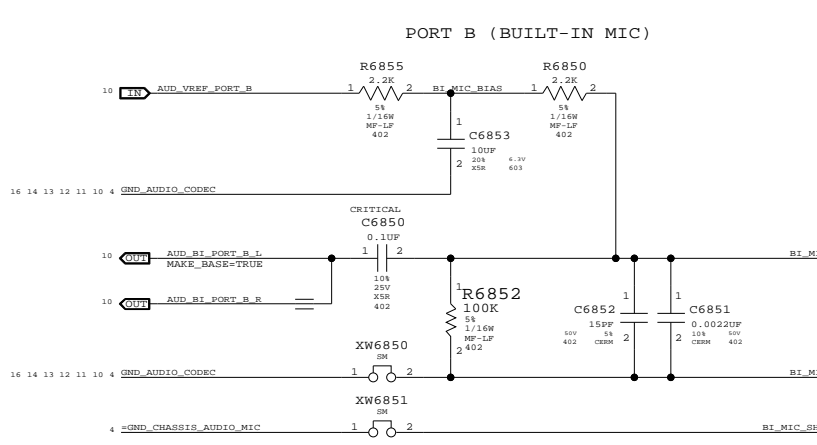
PORT B (BUILT-IN MIC)

10 IN AUD_VREF_PORT_B

R6855
2.2K
1 2
5%
1/16W
MF-LF
402

BI_MIC_BIAS

R6850
2.2K
1 2
5%
1/16W
MF-LF
402

1
C6853
10UF
20% 6.3V
X5R 603
2

16 14 13 12 11 10 4 GND_AUDIO_CODEC

CRITICAL
C6850
0.1UF
1 2
10%
25V
X5R
402

10 OUT AUD_BI_PORT_B_L
MAKE_BASE=TRUE

10 OUT AUD_BI_PORT_B_R

1
R6852
100K
5%
1/16W
MF-LF
2 402

C6852
1
15PF
50V 5%
402 CERM
2

1
C6851
0.0022UF
10% 50V
2 CERM 402

BI_MI

XW6850
SM
1 2

16 14 13 12 11 10 4 GND_AUDIO_CODEC

BI_MI

XW6851
SM
1 2

4 =GND_CHASSIS_AUDIO_MIC

BI_MIC_SH